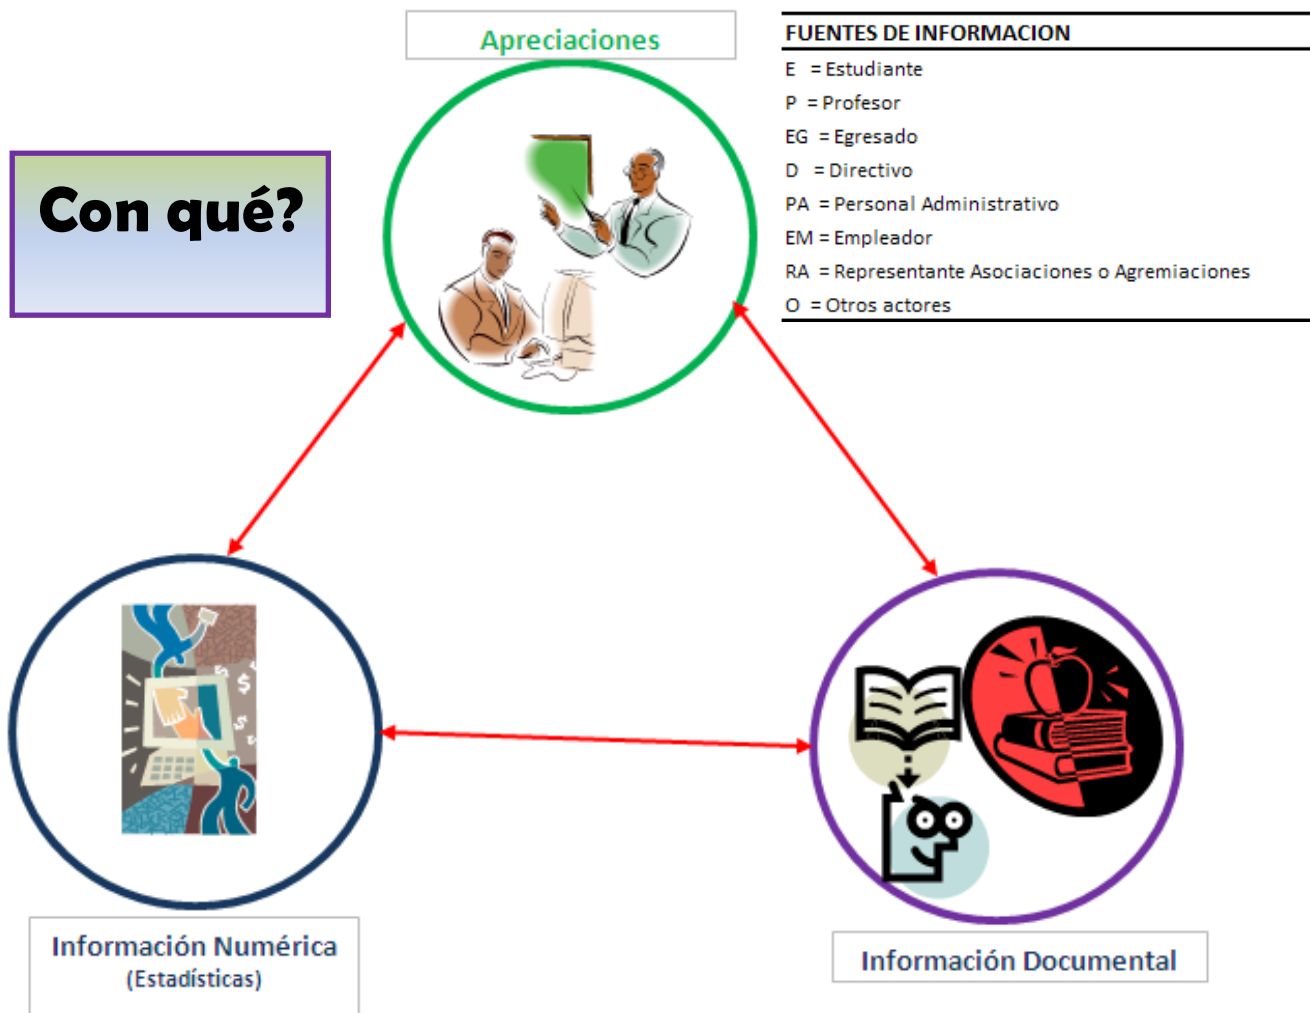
Con qué?

Apreciaciones

FUENTES DE INFORMACION
E = Estudiante
P = Profesor
EG = Egresado
D = Directivo
PA = Personal Administrativo
EM = Empleador
RA = Representante Asociaciones o Agremiaciones
O = Otros actores

Información Numérica
(Estadísticas)

Información Documental